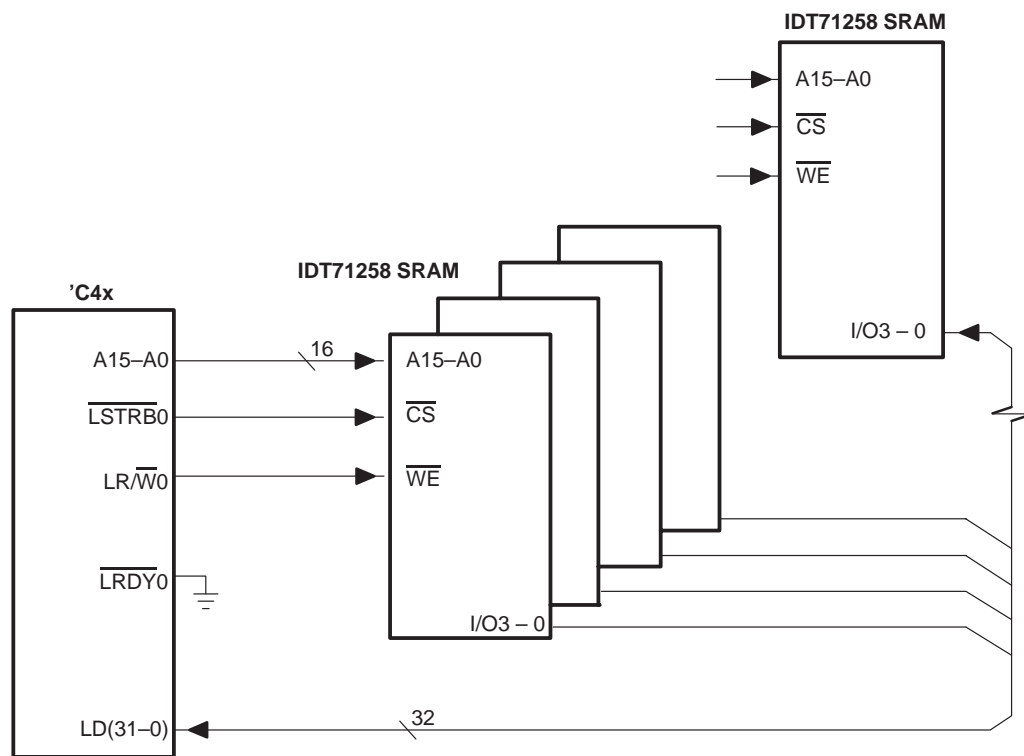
IDT71258 SRAM

A15–A0

$\overline{CS}$

$\overline{WE}$

I/O3 – 0

IDT71258 SRAM

’C4x

A15–A0

16

A15–A0

$\overline{LSTRB0}$

$\overline{CS}$

LR/$\overline{W}$0

$\overline{WE}$

$\overline{LRDY0}$

I/O3 – 0

LD(31–0)

32